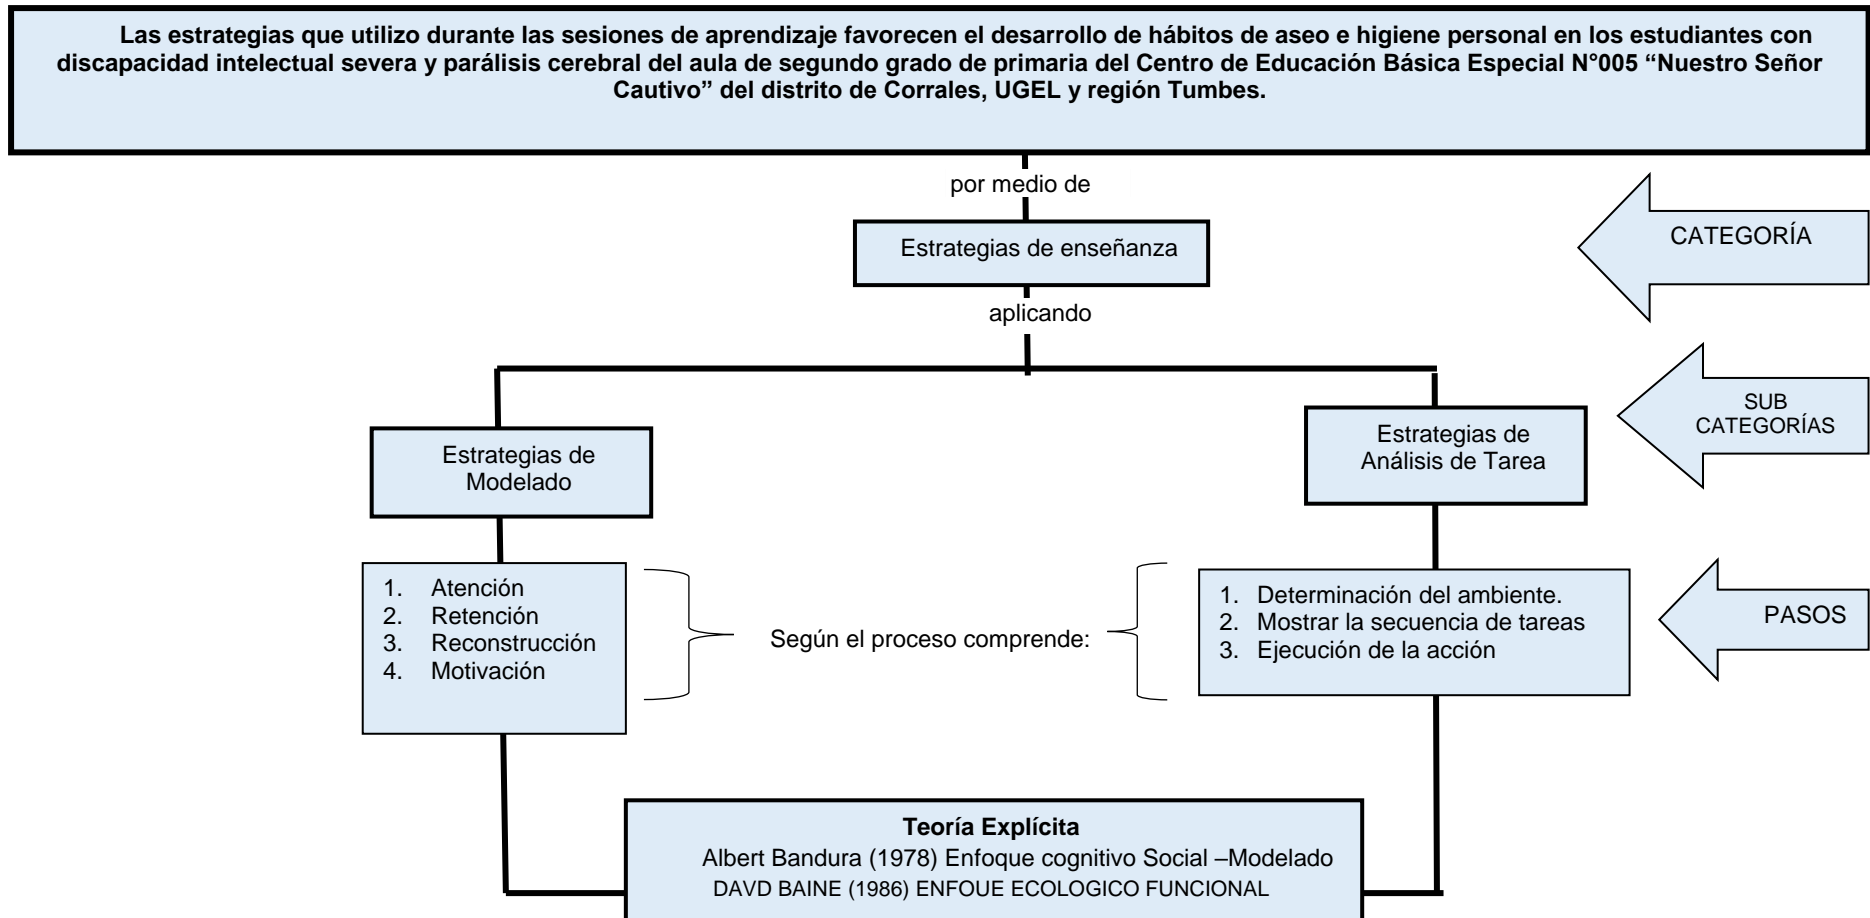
Las estrategias que utilizo durante las sesiones de aprendizaje favorecen el desarrollo de hábitos de aseo e higiene personal en los estudiantes con discapacidad intelectual severa y parálisis cerebral del aula de segundo grado de primaria del Centro de Educación Básica Especial N°005 "Nuestro Señor Cautivo" del distrito de Corrales, UGEL y región Tumbes.

por medio de

Estrategias de enseñanza

CATEGORÍA

aplicando

SUB CATEGORÍAS

Estrategias de Modelado

Estrategias de Análisis de Tarea

1. Atención
2. Retención
3. Reconstrucción
4. Motivación

Según el proceso comprende:

1. Determinación del ambiente.
2. Mostrar la secuencia de tareas
3. Ejecución de la acción

PASOS

Teoría Explícita
Albert Bandura (1978) Enfoque cognitivo Social –Modelado
DAVD BAINE (1986) ENFOUE ECOLOGICO FUNCIONAL